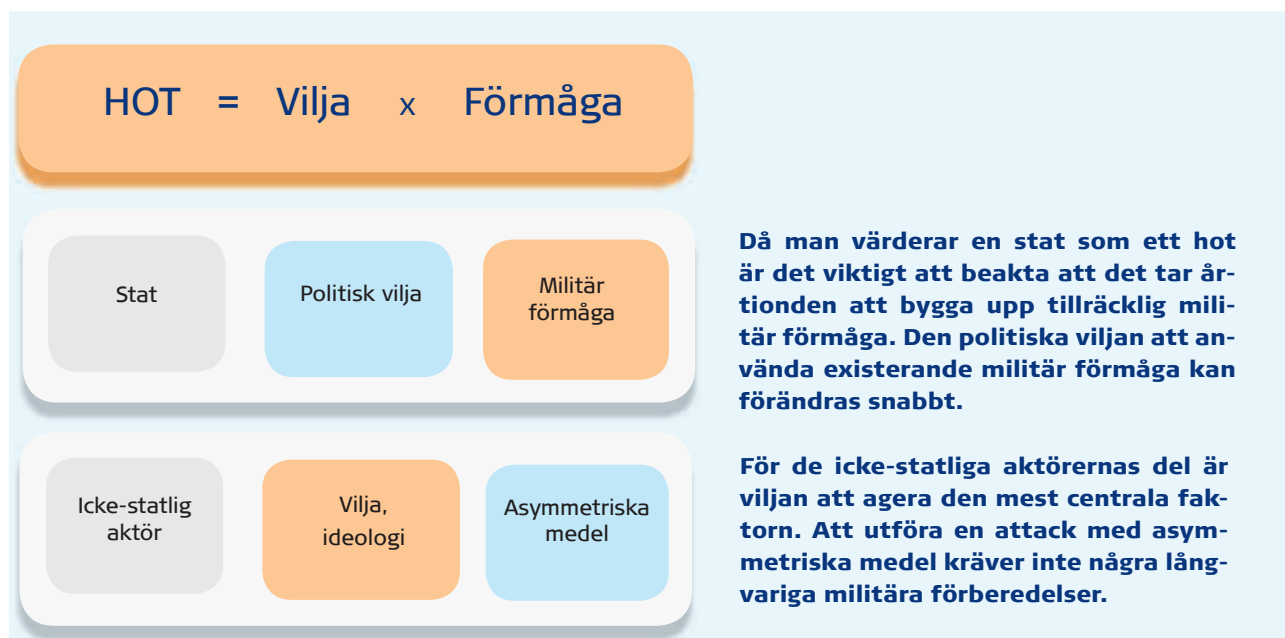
HOT = Vilja x Förmåga

Stat

Politisk vilja

Militär förmåga

Icke-statlig aktör

Vilja, ideologi

Asymmetriska medel

Då man värderar en stat som ett hot är det viktigt att beakta att det tar årtionden att bygga upp tillräcklig militär förmåga. Den politiska viljan att använda existerande militär förmåga kan förändras snabbt.

För de icke-statliga aktörernas del är viljan att agera den mest centrala faktorn. Att utföra en attack med asymmetriska medel kräver inte några långvariga militära förberedelser.